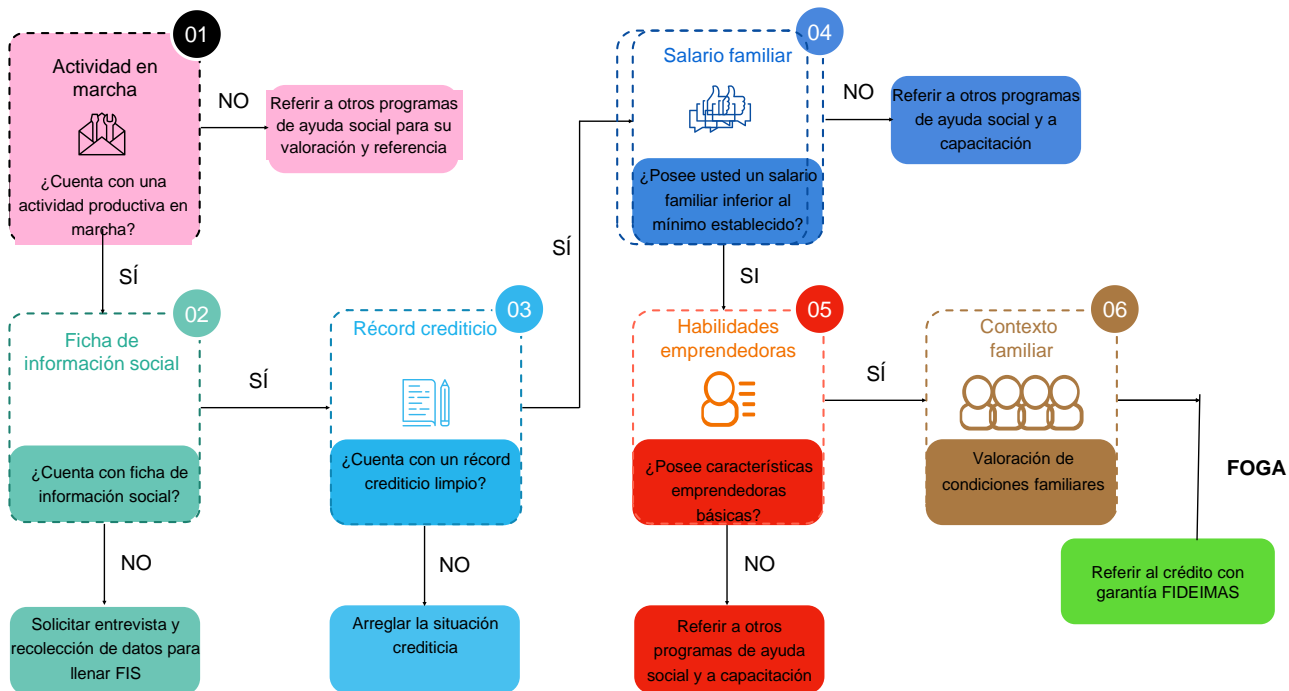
01
Actividad en marcha

¿Cuenta con una actividad productiva en marcha?

NO

Referir a otros programas de ayuda social para su valoración y referencia

SÍ

02
Ficha de información social

¿Cuenta con ficha de información social?

NO

Solicitar entrevista y recolección de datos para llenar FIS

SÍ

03
Récord crediticio

¿Cuenta con un récord crediticio limpio?

NO

Arreglar la situación crediticia

SÍ

04
Salario familiar

¿Posee usted un salario familiar inferior al mínimo establecido?

NO

Referir a otros programas de ayuda social y a capacitación

SI

05
Habilidades emprendedoras

¿Posee características emprendedoras básicas?

NO

Referir a otros programas de ayuda social y a capacitación

SÍ

06
Contexto familiar

Valoración de condiciones familiares

FOGA

Referir al crédito con garantía FIDEIMAS